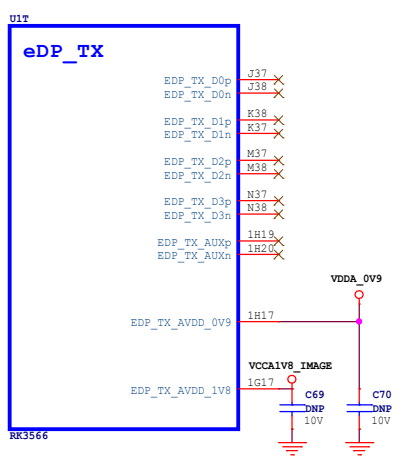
U1T

eDP_TX

EDP_TX_D0p J37
EDP_TX_D0n J38
EDP_TX_D1p K38
EDP_TX_D1n K37
EDP_TX_D2p M37
EDP_TX_D2n M38
EDP_TX_D3p N37
EDP_TX_D3n N38
EDP_TX_AUXp 1H19
EDP_TX_AUXn 1H20

VDDA_0V9

EDP_TX_AVDD_0V9 1H17

VCCA1V8_IMAGE

EDP_TX_AVDD_1V8 1G17

C69
DNP
10V

C70
DNP
10V

RK3566